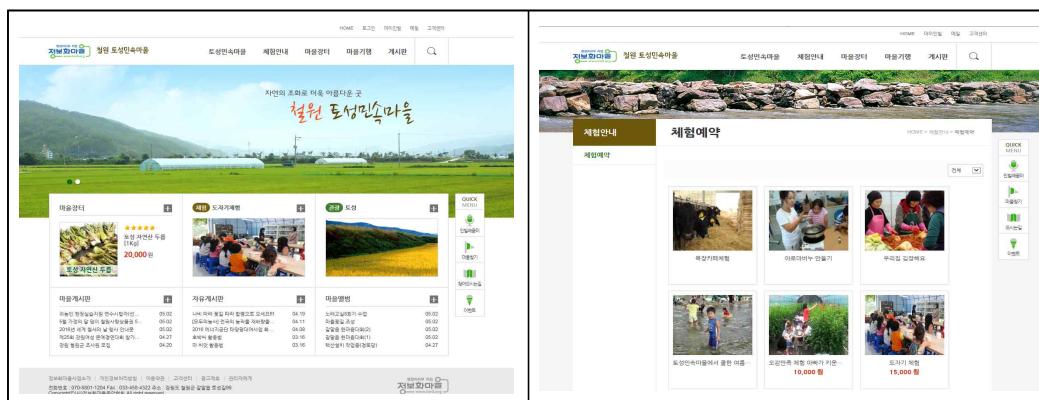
HOME 로그인 회원가입 메일 고객센터

정보화마을 철원 토성민속마을

토성민속마을 체험안내 마을장터 마을기행 게시판

자연의 조화로 더욱 아름다운 곳
철원 토성민속마을

마을장터
토성 자연산 두릅 [1Kg]
20,000원
토성 자연산 두릅

체험 도자기체험

관광 토성

QUICK MENU
인빌뉴스 마을찾기 정보화마을 이벤트

마을게시판
05.02
05.02
05.02
04.27
04.20

자유게시판
04.19
04.11
04.09
03.16
03.16

마을앨범
05.02
05.02
05.02
05.02
05.02

정보화마을 소개 | 개인정보취급방침 | 이용약관 | 고객센터 | 광고제휴 | 관리자에게
전화번호 : 070-8801-1204 Fax : 033-456-4322 주소 : 강원도 철원군 갈말읍 토성길
정보화마을

HOME 마이인빌 메일 고객센터

정보화마을 철원 토성민속마을

토성민속마을 체험안내 마을장터 마을기행 게시판

체험안내
체험예약

체험예약
HOME > 체험안내 > 체험예약

전체

목장카페체험
아로마비누 만들기
우리집 김장해요
토성민속마을에서 물한 여름...
오감만족 체험 아빠가 키운...
10,000 원
도자기 체험
15,000 원

QUICK MENU
인빌뉴스 마을찾기 정보화마을 이벤트